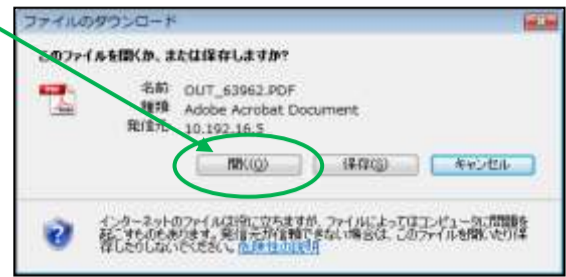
ファイルのダウンロード

このファイルを開くか、または保存しますか?

名前: OUT_63962.PDF
種類: Adobe Acrobat Document
発信元: 10.192.16.5

開く(O)　保存(S)　キャンセル

インターネットのファイルは役に立ちますが、ファイルによってはコンピュータに問題を起こすものもあります。発信元が信頼できない場合は、このファイルを開いたり保存したりしないでください。危険性の説明